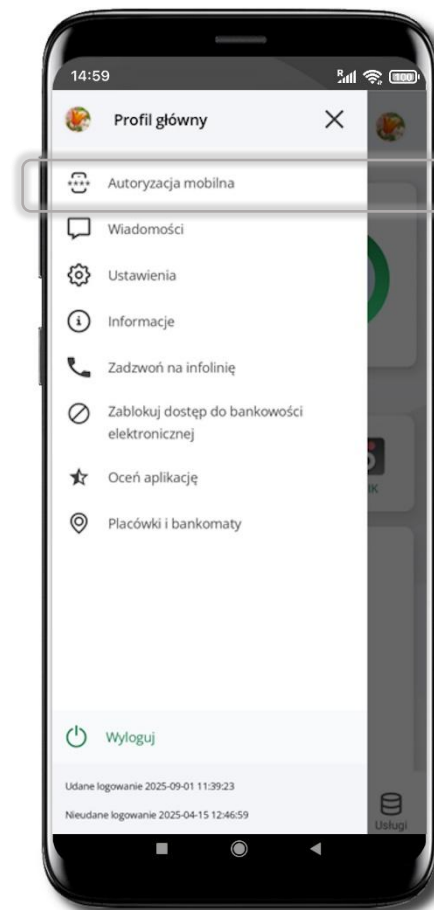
14:59

Profil główny

Autoryzacja mobilna

Wiadomości

Ustawienia

Informacje

Zadzwoń na infolinię

Zablokuj dostęp do bankowości elektronicznej

Oceń aplikację

Placówki i bankomaty

Wyloguj

Udane logowanie 2025-09-01 11:39:23

Nieudane logowanie 2025-04-15 12:46:59

Usługi